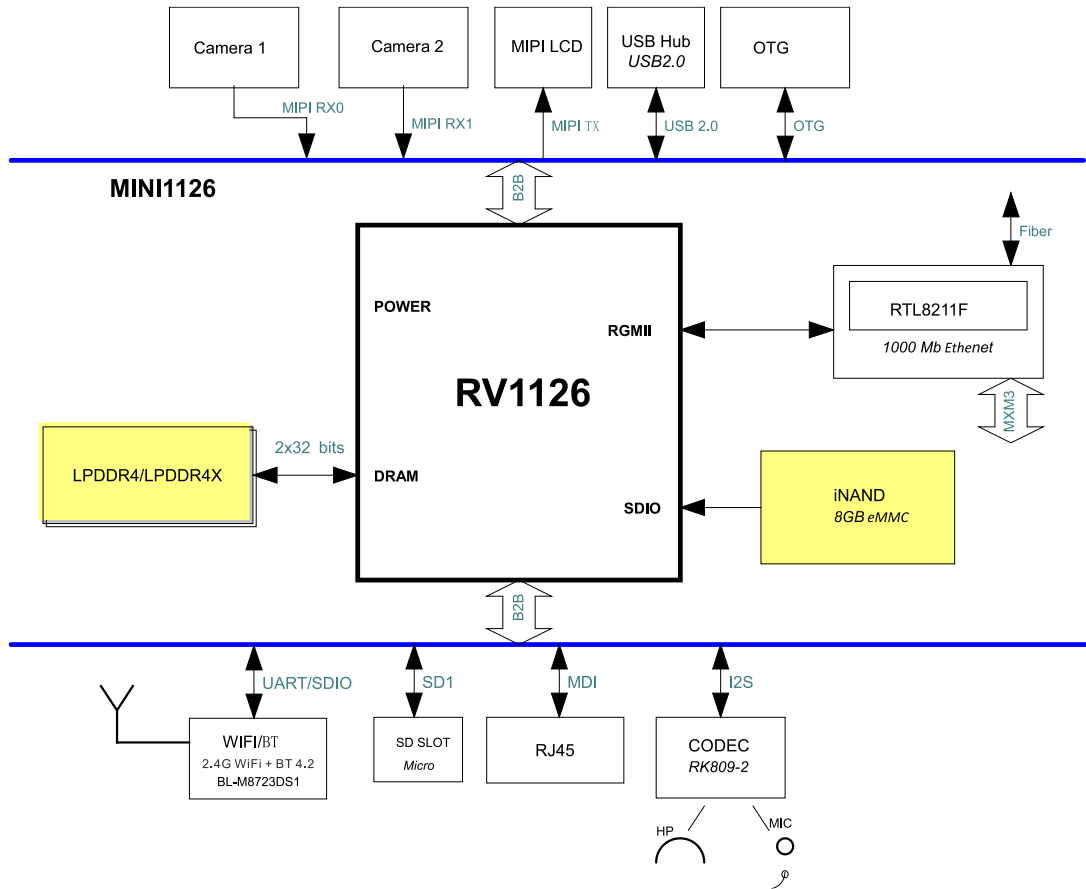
Camera 1

Camera 2

MIPI LCD

USB Hub
USB2.0

OTG

MIPI RX0

MIPI RX1

MIPI TX

USB 2.0

OTG

MINI1126

B2B

Fiber

POWER

RGMII

RTL8211F
1000 Mb Ethenet

RV1126

MXM3

2x32 bits

LPDDR4/LPDDR4X

DRAM

SDIO

iNAND
8GB eMMC

B2B

UART/SDIO

SD1

MDI

I2S

WIFI/BT
2.4G WiFi + BT 4.2
BL-M8723DS1

SD SLOT
Micro

RJ45

CODEC
RK809-2

HP

MIC